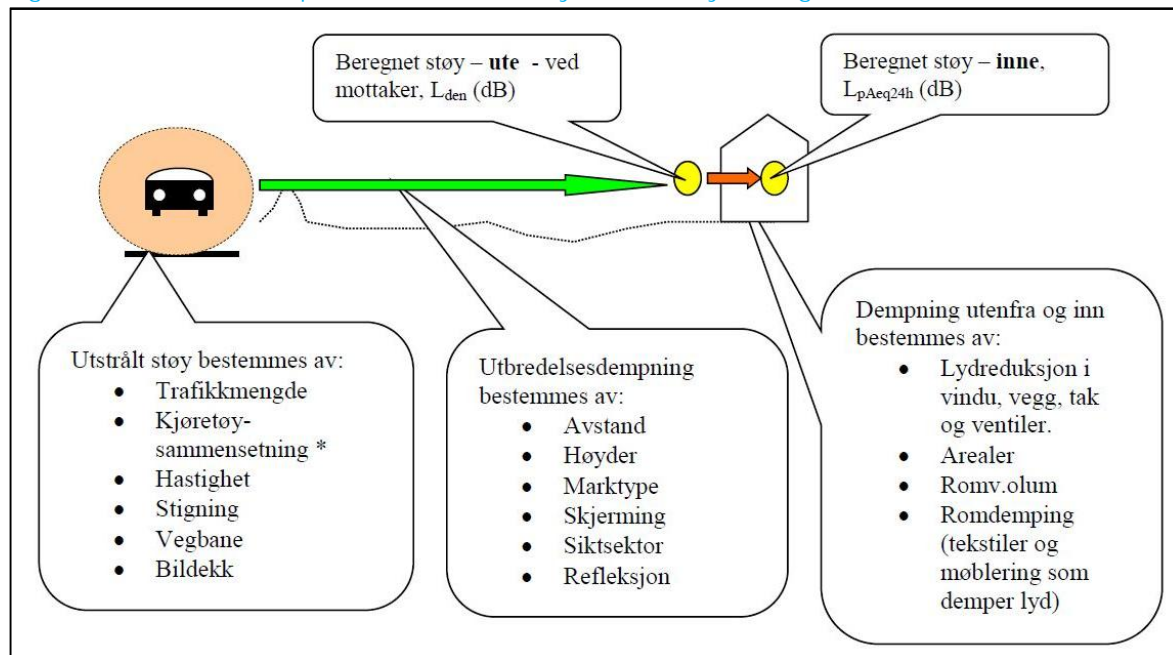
Beregnet støy – **ute** - ved mottaker, $L_{den}$ (dB)

Beregnet støy – **inne**, $L_{pAeq24h}$ (dB)

Utstrålt støy bestemmes av:
- Trafikkmengde
- Kjøretøy-sammensetning *
- Hastighet
- Stigning
- Vegbane
- Bildekk

Utbredelsesdempning bestemmes av:
- Avstand
- Høyder
- Marktype
- Skjerming
- Siktsektor
- Refleksjon

Dempning utenfra og inn bestemmes av:
- Lydreduksjon i vindu, vegg, tak og ventiler.
- Arealer
- Romv.olum
- Romdemping (tekstiler og møblering som demper lyd)